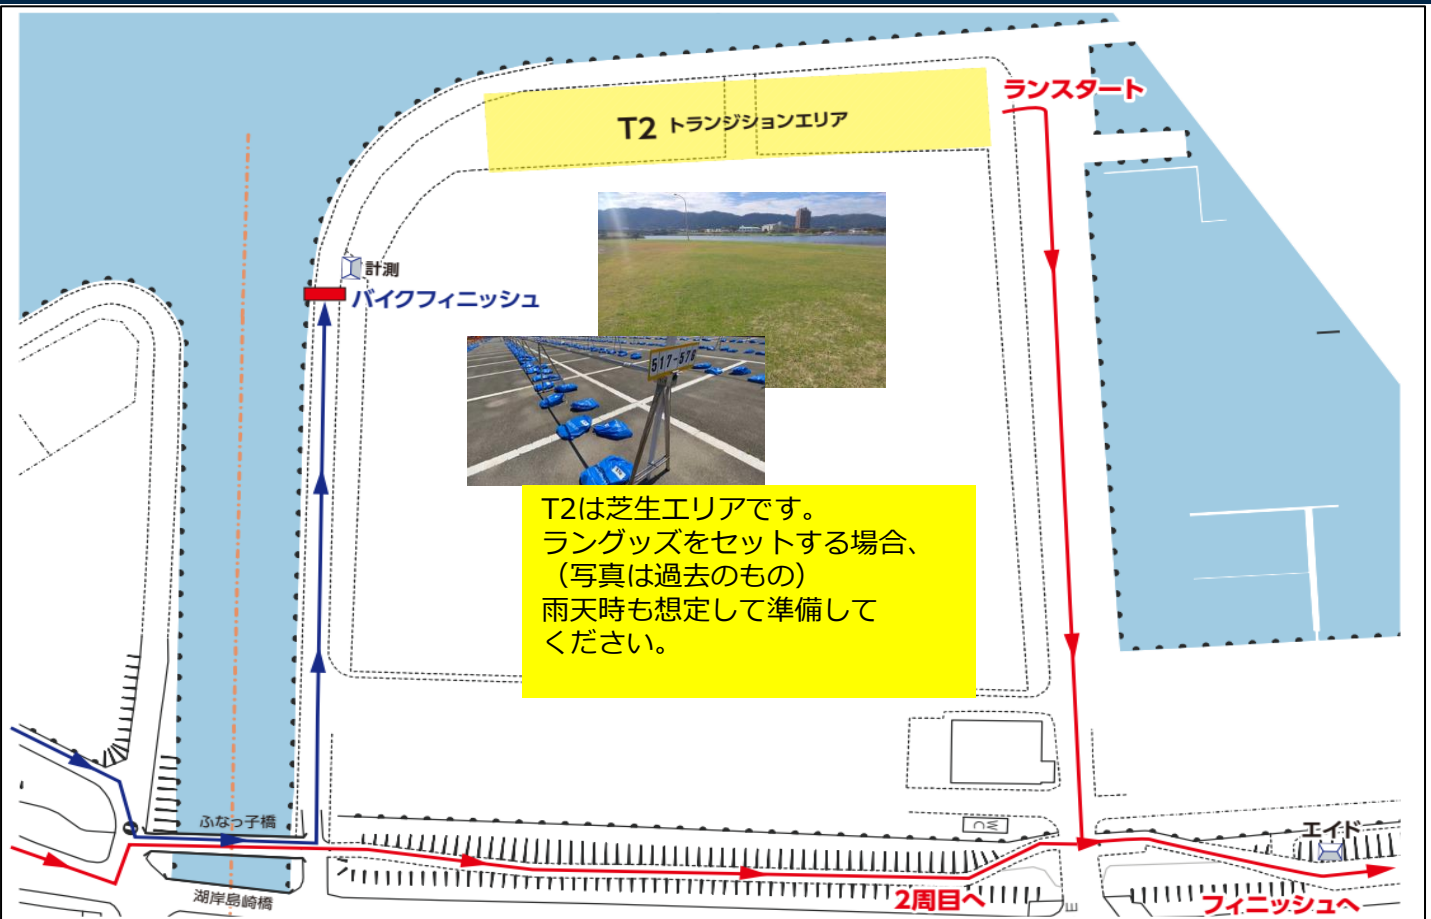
ランスタート

T2 トランジションエリア

計測
バイクフィニッシュ

517-578

T2は芝生エリアです。
ラングッズをセットする場合、
（写真は過去のもの）
雨天時も想定して準備して
ください。

ふなっ子橋
湖岸島崎橋

2周目へ

エイド

フィニッシュへ